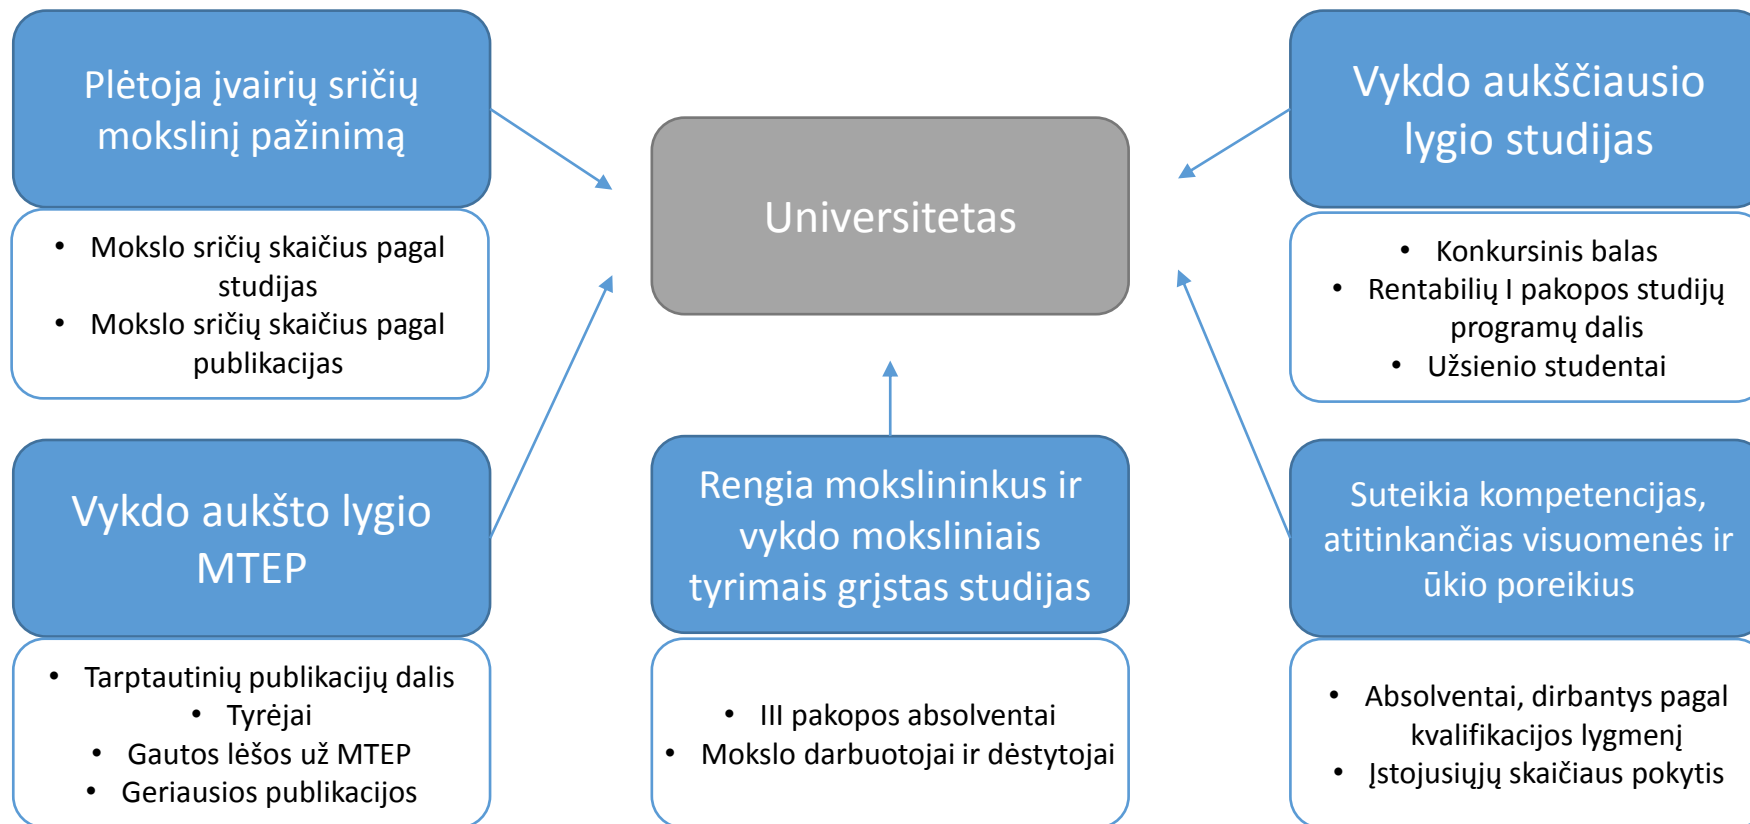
Plėtoja įvairių sričių mokslinį pažinimą

- Mokslo sričių skaičius pagal studijas
- Mokslo sričių skaičius pagal publikacijas

Universitetas

Vykdo aukščiausio lygio studijas

- Konkursinis balas
- Rentabilių I pakopos studijų programų dalis
- Užsienio studentai

Vykdo aukšto lygio MTEP

- Tarptautinių publikacijų dalis
- Tyrėjai
- Gautos lėšos už MTEP
- Geriausios publikacijos

Rengia mokslininkus ir vykdo moksliniais tyrimais grįstas studijas

- III pakopos absolventai
- Mokslo darbuotojai ir dėstytojai

Suteikia kompetencijas, atitinkančias visuomenės ir ūkio poreikius

- Absolventai, dirbantys pagal kvalifikacijos lygmenį
- Įstojusiųjų skaičiaus pokytis